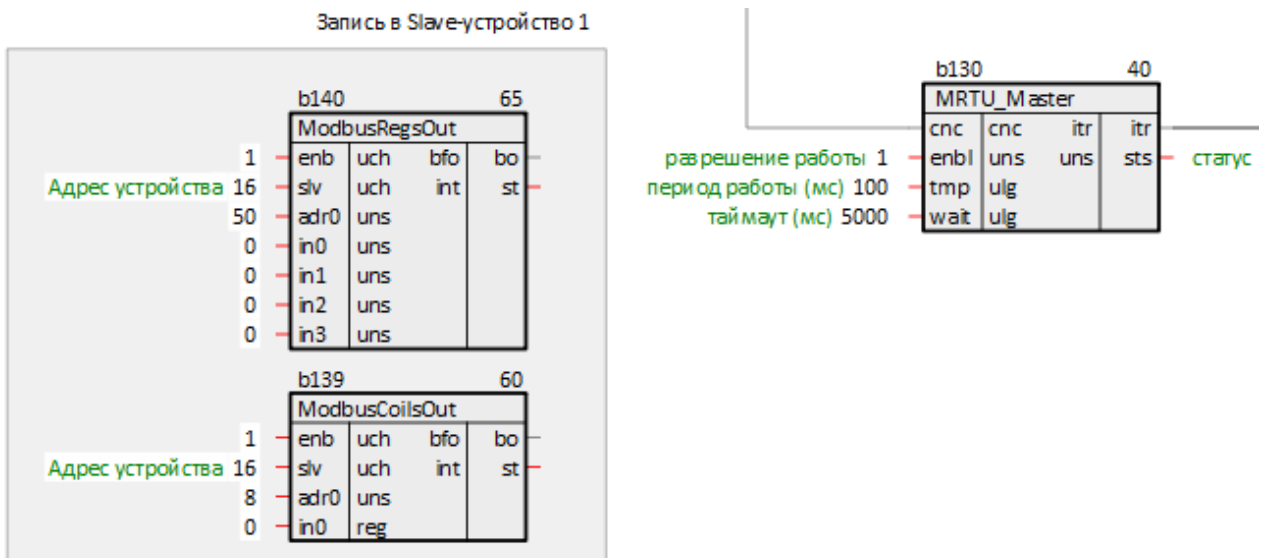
Запись в Slave-устройство 1

b140 65
ModbusRegsOut
1 enb uch bfo bo
Адрес устройства 16 slv uch int st
50 adr0 uns
0 in0 uns
0 in1 uns
0 in2 uns
0 in3 uns

b139 60
ModbusCoilsOut
1 enb uch bfo bo
Адрес устройства 16 slv uch int st
8 adr0 uns
0 in0 reg

b130 40
MRTU_Master
cnc cnc itr itr
разрешение работы 1 enbl uns uns sts статус
период работы (мс) 100 tmp ulg
таймаут (мс) 5000 wait ulg